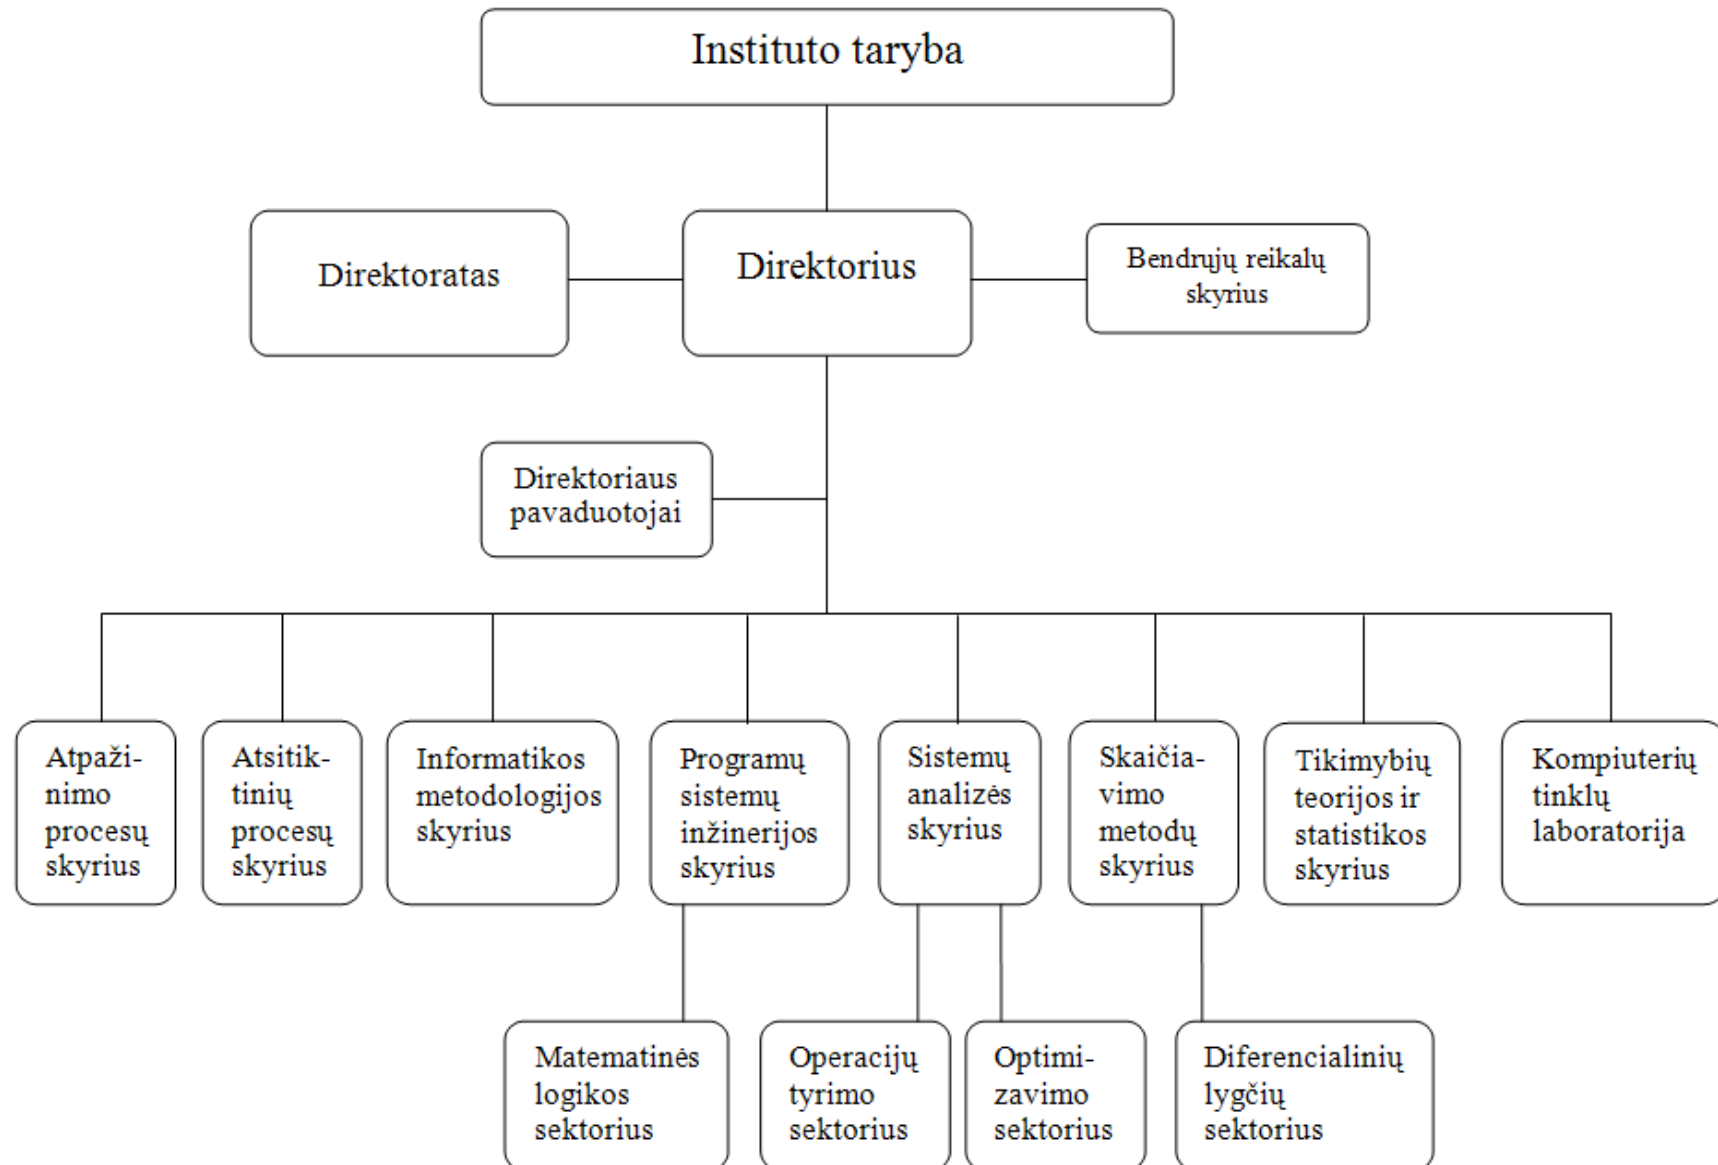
Instituto taryba

Direktoratas

Direktorius

Bendrųjų reikalų skyrius

Direktoriaus pavaduotojai

Atpažinimo procesų skyrius

Atsitiktinių procesų skyrius

Informatikos metodologijos skyrius

Programų sistemų inžinerijos skyrius

Sistemų analizės skyrius

Skaičiavimo metodų skyrius

Tikimybių teorijos ir statistikos skyrius

Kompiuterių tinklų laboratorija

Matematinės logikos sektorius

Operacijų tyrimo sektorius

Optimizavimo sektorius

Diferencialinių lygčių sektorius